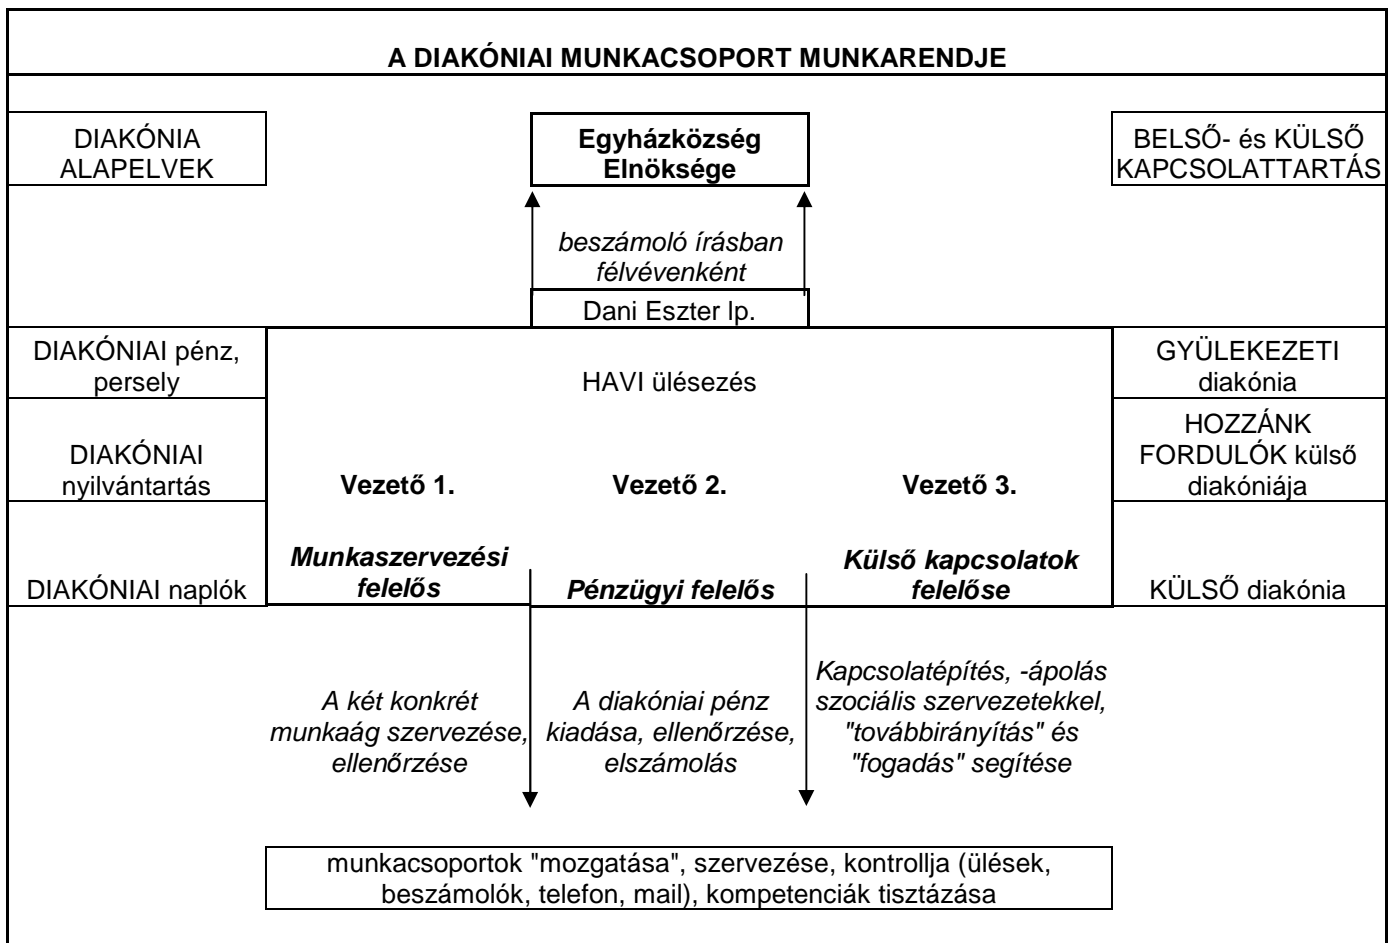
A DIAKÓNIAI MUNKACSOPORT MUNKARENDJE

DIAKÓNIA ALAPELVEK

Egyházközség Elnöksége

BELSŐ- és KÜLSŐ KAPCSOLATTARTÁS

beszámoló írásban félvévenként

Dani Eszter lp.

DIAKÓNIAI pénz, persely

HAVI ülésezés

GYÜLEKEZETI diakónia

DIAKÓNIAI nyilvántartás

Vezető 1.

Vezető 2.

Vezető 3.

HOZZÁNK FORDULÓK külső diakóniája

DIAKÓNIAI naplók

Munkaszervezési felelős

Pénzügyi felelős

Külső kapcsolatok felelőse

KÜLSŐ diakónia

A két konkrét munkaág szervezése, ellenőrzése

A diakóniai pénz kiadása, ellenőrzése, elszámolás

Kapcsolatépítés, -ápolás szociális szervezetekkel, "továbbirányítás" és "fogadás" segítése

munkacsoportok "mozgatása", szervezése, kontrollja (ülések, beszámolók, telefon, mail), kompetenciák tisztázása